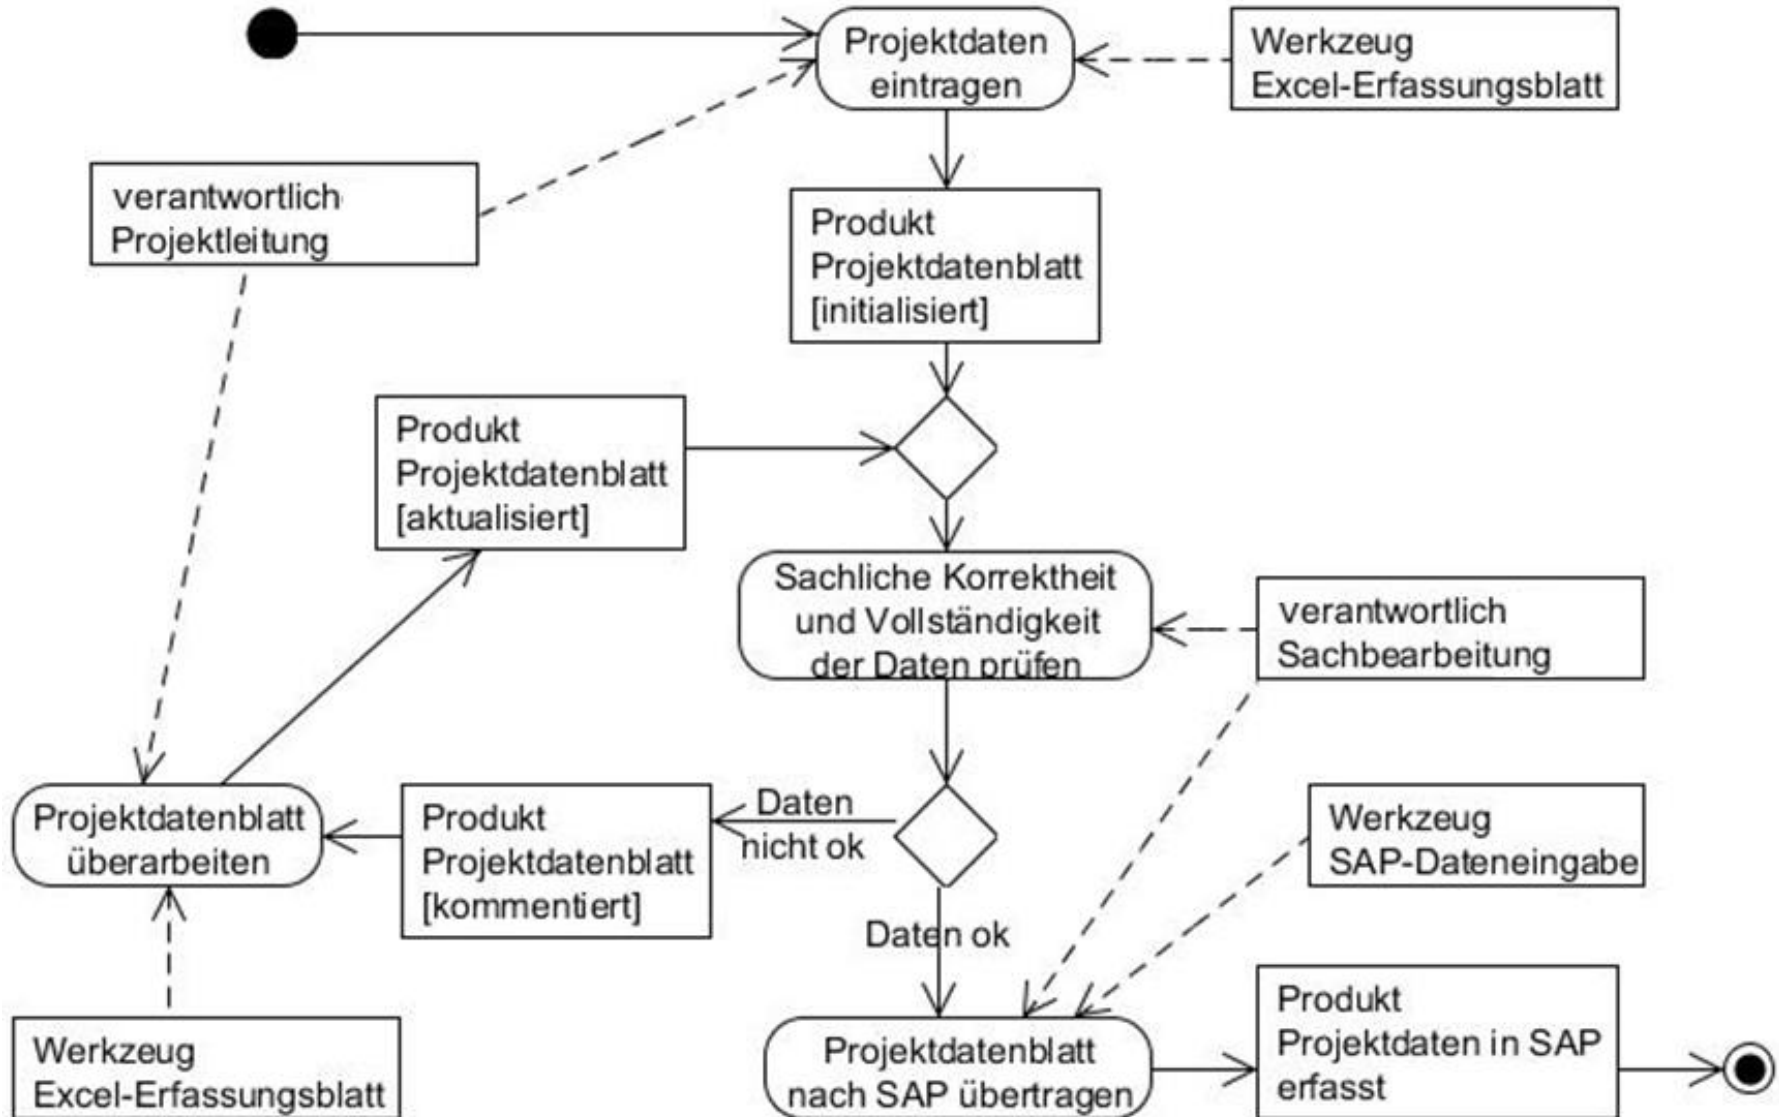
Projektdaten eintragen

Werkzeug
Excel-Erfassungsblatt

verantwortlich
Projektleitung

Produkt
Projektdatenblatt
[initialisiert]

Produkt
Projektdatenblatt
[aktualisiert]

Sachliche Korrektheit und Vollständigkeit der Daten prüfen

verantwortlich
Sachbearbeitung

Projektdatenblatt überarbeiten

Produkt
Projektdatenblatt
[kommentiert]

Daten nicht ok

Werkzeug
SAP-Dateneingabe

Daten ok

Werkzeug
Excel-Erfassungsblatt

Projektdatenblatt nach SAP übertragen

Produkt
Projektdaten in SAP erfasst